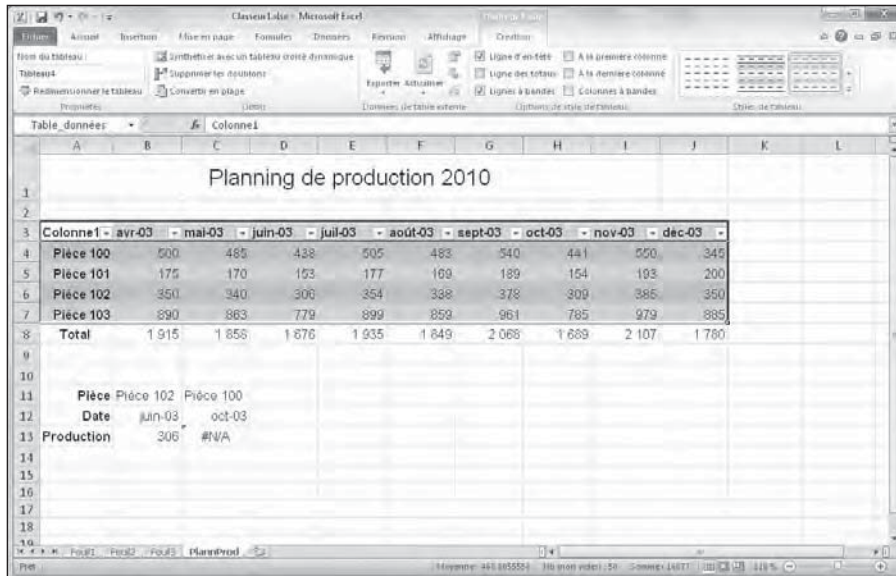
Classeur1.xlsx - Microsoft Excel

Fichier Accueil Insertion Mise en page Formules Données Révision Affichage Création

Nom du tableau :
Tableau4
Redimensionner le tableau
Propriétés

Synthétiser avec un tableau croisé dynamique
Supprimer les doublons
Convertir en plage
Outils

Exporter Actualiser
Données de table externe

Ligne d'en-tête
Ligne des totaux
Lignes à bandes
Première colonne
Dernière colonne
Colonnes à bandes
Options de style de tableau

Styles de tableau

Table_données $f_x$ Colonne1

| | A | B | C | D | E | F | G | H | I | J | K | L |
|---|---|---|---|---|---|---|---|---|---|---|---|---|
| 1 | Planning de production 2010 | | | | | | | | | | | |
| 2 | | | | | | | | | | | | |
| 3 | Colonne1 | avr-03 | mai-03 | juin-03 | juil-03 | août-03 | sept-03 | oct-03 | nov-03 | déc-03 | | |
| 4 | Pièce 100 | 500 | 485 | 438 | 505 | 483 | 540 | 441 | 550 | 345 | | |
| 5 | Pièce 101 | 175 | 170 | 153 | 177 | 169 | 189 | 154 | 193 | 200 | | |
| 6 | Pièce 102 | 350 | 340 | 306 | 354 | 338 | 378 | 309 | 385 | 350 | | |
| 7 | Pièce 103 | 890 | 863 | 779 | 899 | 859 | 961 | 785 | 979 | 885 | | |
| 8 | Total | 1 915 | 1 858 | 1 676 | 1 935 | 1 849 | 2 068 | 1 689 | 2 107 | 1 780 | | |
| 9 | | | | | | | | | | | | |
| 10 | | | | | | | | | | | | |
| 11 | Pièce | Pièce 102 | Pièce 100 | | | | | | | | | |
| 12 | Date | juin-03 | oct-03 | | | | | | | | | |
| 13 | Production | 306 | #N/A | | | | | | | | | |
| 14 | | | | | | | | | | | | |
| 15 | | | | | | | | | | | | |
| 16 | | | | | | | | | | | | |
| 17 | | | | | | | | | | | | |
| 18 | | | | | | | | | | | | |
| 19 | | | | | | | | | | | | |

Feuil1 Feuil2 Feuil3 PlannProd

Prêt Moyenne : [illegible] Nb (non vides) : 50 Somme : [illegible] 115 %